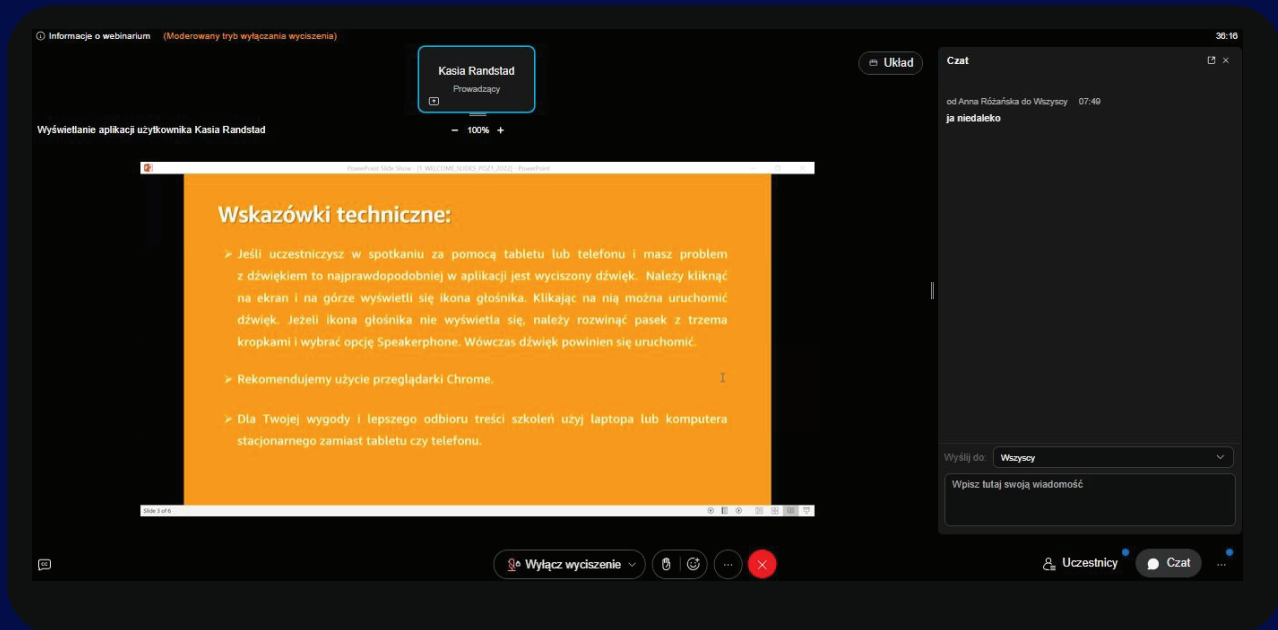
Informacje o webinarium (Moderowany tryb wyłączania wyciszenia)

36:16

Kasia Randstad
Prowadzący

Układ

Wyświetlanie aplikacji użytkownika Kasia Randstad

100%

PowerPoint Slide Show - [1_WELCOME_SLIDES_POZ1_2022] - PowerPoint

Wskazówki techniczne:

➢ Jeśli uczestniczysz w spotkaniu za pomocą tabletu lub telefonu i masz problem z dźwiękiem to najprawdopodobniej w aplikacji jest wyciszony dźwięk. Należy kliknąć na ekran i na górze wyświetli się ikona głośnika. Klikając na nią można uruchomić dźwięk. Jeżeli ikona głośnika nie wyświetla się, należy rozwinąć pasek z trzema kropkami i wybrać opcję Speakerphone. Wówczas dźwięk powinien się uruchomić.

➢ Rekomendujemy użycie przeglądarki Chrome.

➢ Dla Twojej wygody i lepszego odbioru treści szkoleń użyj laptopa lub komputera stacjonarnego zamiast tabletu czy telefonu.

Slide 3 of 6

Czat

od Anna Różańska do Wszyscy 07:49
ja niedaleko

Wyślij do: Wszyscy

Wpisz tutaj swoją wiadomość

Wyłącz wyciszenie

Uczestnicy

Czat